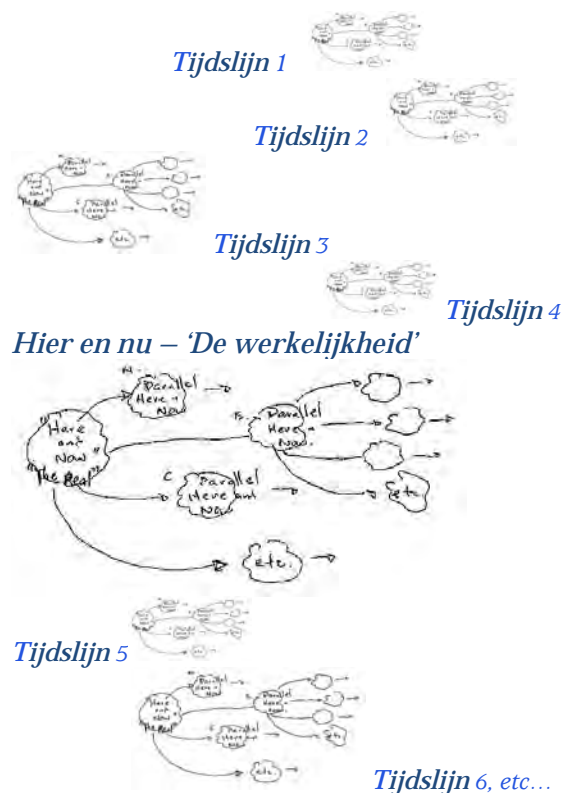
Tijdslijn 1

Tijdslijn 2

Tijdslijn 3

Tijdslijn 4

Hier en nu – 'De werkelijkheid'

"Here and Now" "The Real"

A Parallel Here + Now

B Parallel Here + Now

C Parallel Here and Now

etc.

etc.

Tijdslijn 5

Tijdslijn 6, etc…